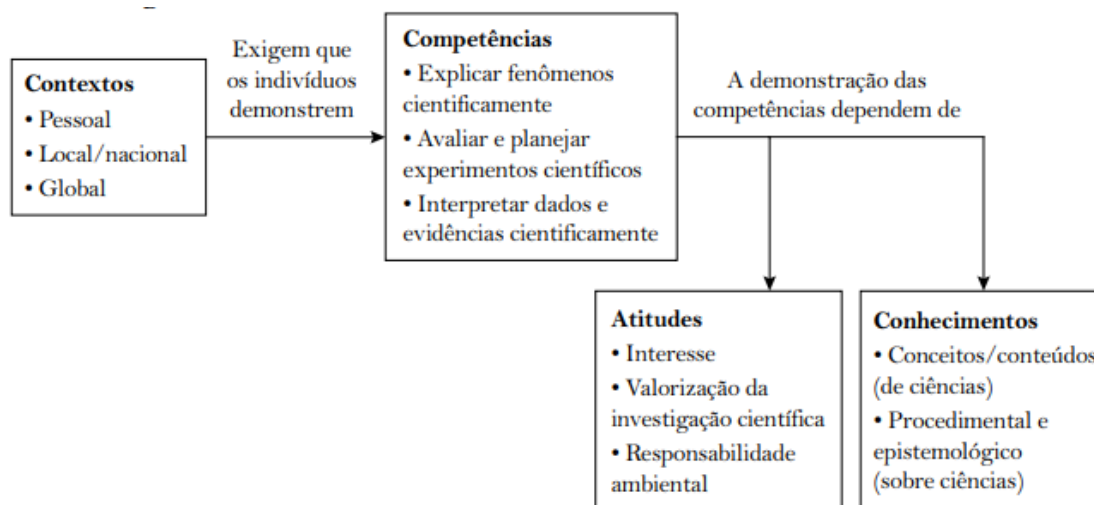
Contextos
• Pessoal
• Local/nacional
• Global

Exigem que os indivíduos demonstrem

Competências
• Explicar fenômenos cientificamente
• Avaliar e planejar experimentos científicos
• Interpretar dados e evidências cientificamente

A demonstração das competências dependem de

Atitudes
• Interesse
• Valorização da investigação científica
• Responsabilidade ambiental

Conhecimentos
• Conceitos/conteúdos (de ciências)
• Procedimental e epistemológico (sobre ciências)